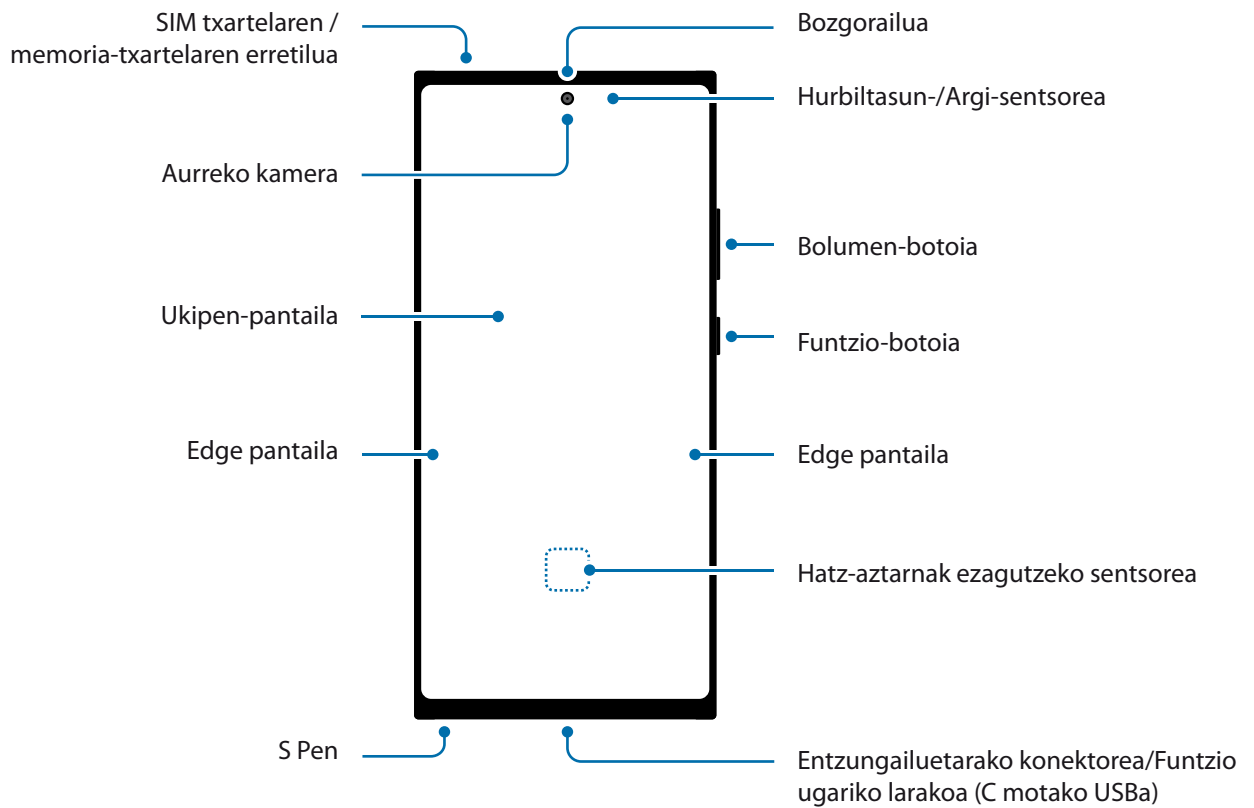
SIM txartelaren / memoria-txartelaren erretilua

Bozgorailua

Hurbiltasun-/Argi-sentsorea

Aurreko kamera

Bolumen-botoia

Ukipen-pantaila

Funtzio-botoia

Edge pantaila

Edge pantaila

Hatz-aztarnak ezagutzeko sentsorea

S Pen

Entzungailuetarako konektorea/Funtzio ugariko larakoa (C motako USBa)